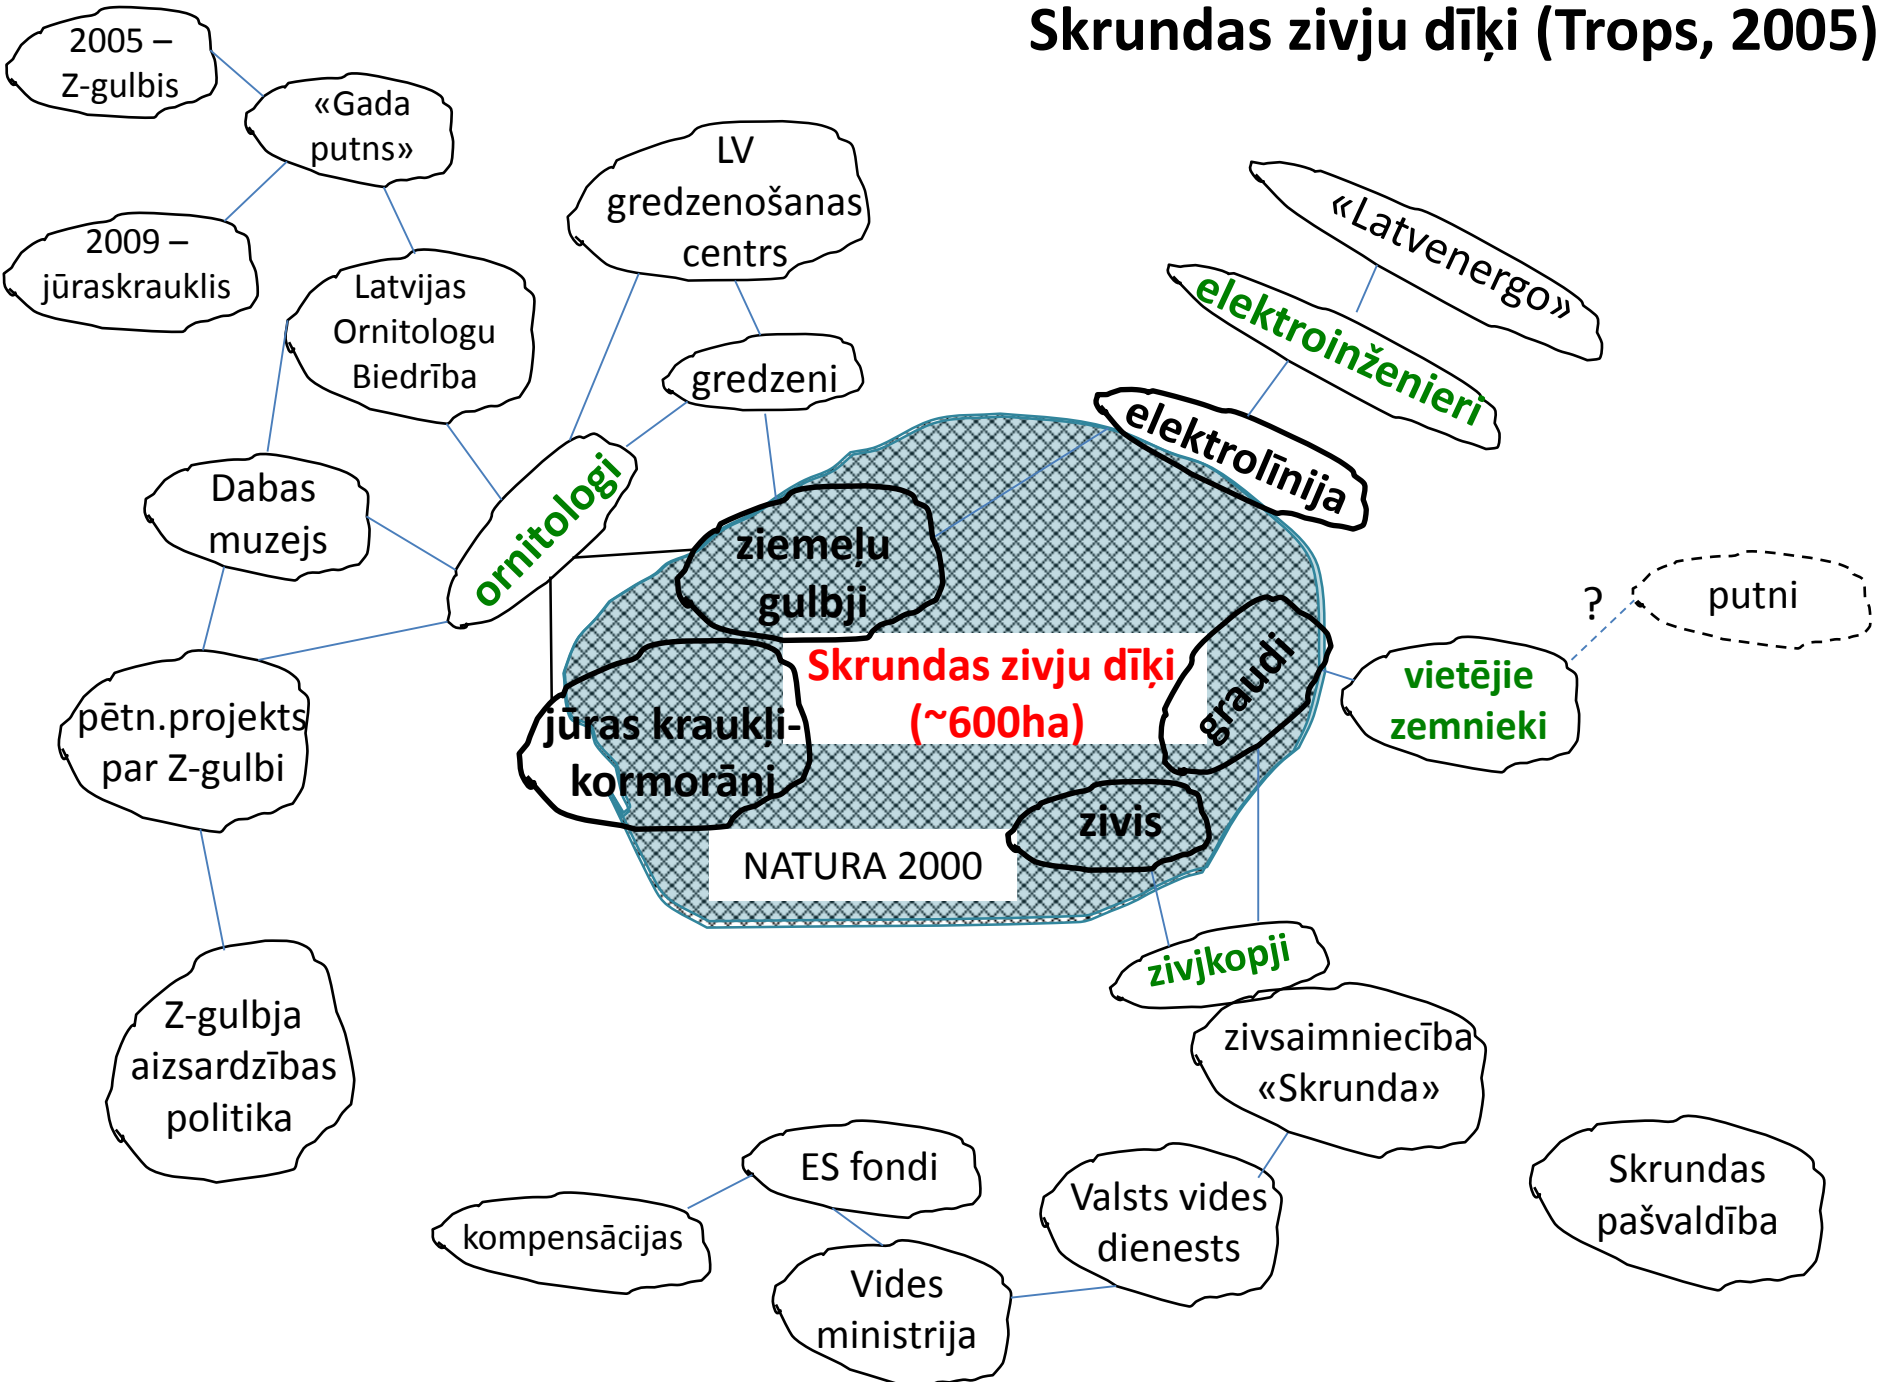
Skrundas zivju dīķi (Trops, 2005)

2005 – Z-gulbis

«Gada putns»

2009 – jūraskrauklis

LV gredzenošanas centrs

Latvijas Ornitologu Biedrība

gredzeni

«Latvenergo»

elektroinženieri

elektrolīnija

Dabas muzejs

ornitologi

ziemeļu gulbji

Skrundas zivju dīķi (~600ha)

graudi

?

putni

vietējie zemnieki

pētn.projekts par Z-gulbi

jūras kraukļi-kormorāni

zivis

NATURA 2000

zivjkopji

Z-gulbja aizsardzības politika

zivsaimniecība «Skrunda»

ES fondi

kompensācijas

Valsts vides dienests

Skrundas pašvaldība

Vides ministrija